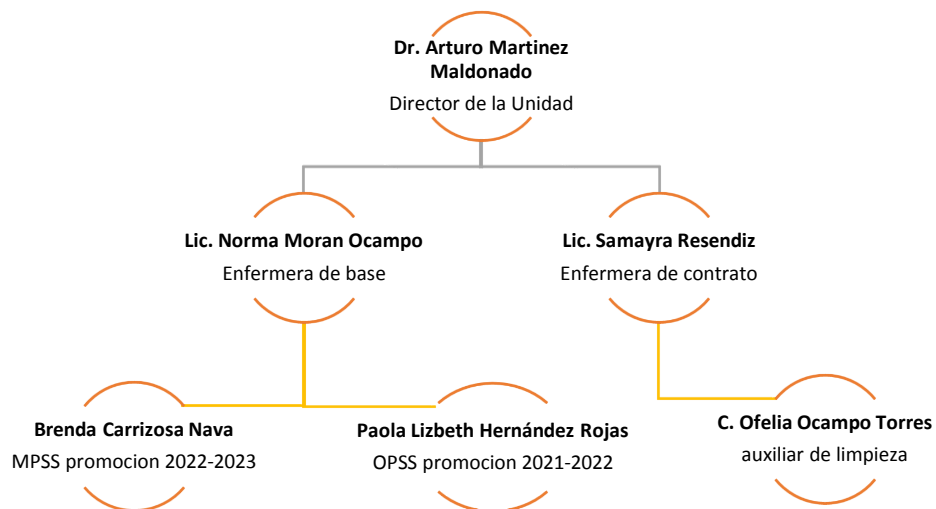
Dr. Arturo Martinez Maldonado
Director de la Unidad

Lic. Norma Moran Ocampo
Enfermera de base

Lic. Samayra Resendiz
Enfermera de contrato

Brenda Carrizosa Nava
MPSS promocion 2022-2023

Paola Lizbeth Hernández Rojas
OPSS promocion 2021-2022

C. Ofelia Ocampo Torres
auxiliar de limpieza